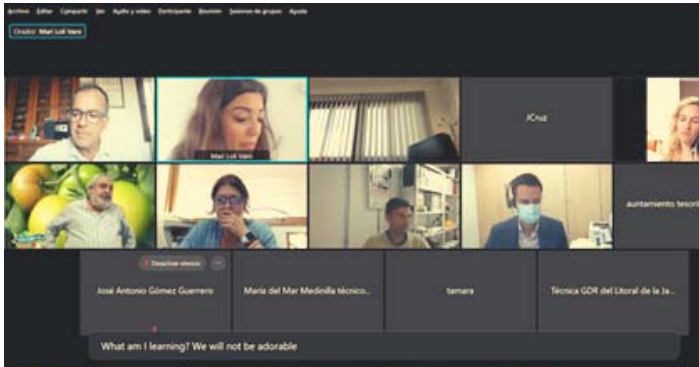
Archivo Editar Compartir Ver Audio y vídeo Participante Reunión Sesiones de grupos Ayuda

Orador: Mari Loli Varo

Mari Loli Varo

JCruz

auntamiento tesore

Desactivar silencio

José Antonio Gómez Guerrero

María del Mar Medinilla técnico...

tamara

Técnica GDR del Litoral de la Ja...

What am I learning? We will not be adorable